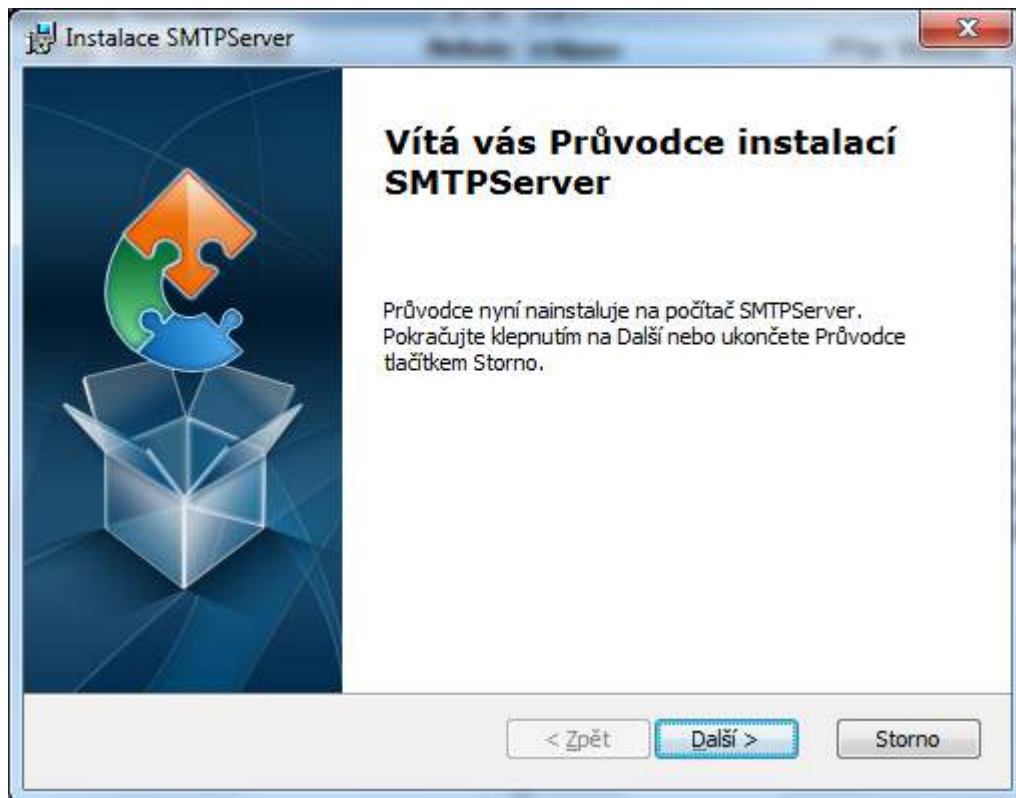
Instalace SMTPServer

Vítá vás Průvodce instalací SMTPServer

Průvodce nyní nainstaluje na počítač SMTPServer. Pokračujte klepnutím na Další nebo ukončete Průvodce tlačítkem Storno.

< Zpět
Další >
Storno